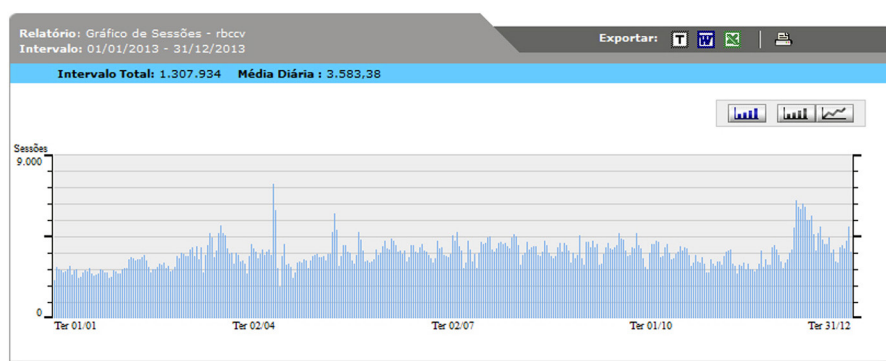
Relatório: Gráfico de Sessões - rbccv
Intervalo: 01/01/2013 - 31/12/2013

Exportar: T W X

Intervalo Total: 1.307.934 Média Diária : 3.583,38

Sessões
9.000
0

Ter 01/01
Ter 02/04
Ter 02/07
Ter 01/10
Ter 31/12